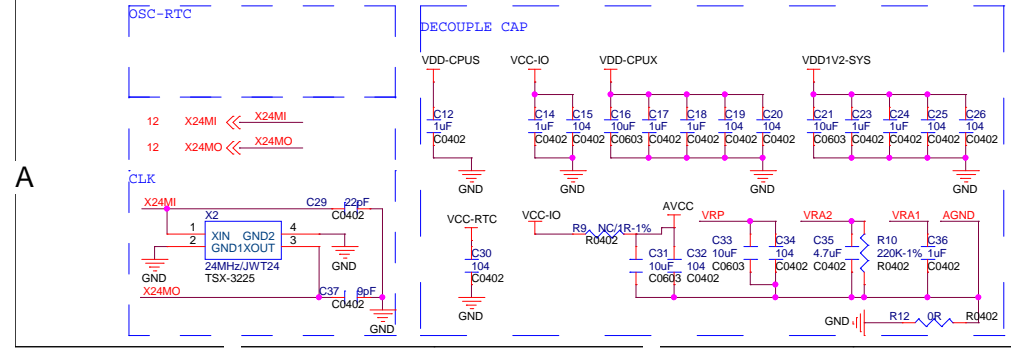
OSC-RTC

12 X24MI X24MI
12 X24MO X24MO

CLK

X24MI C29 22pF C0402
X2
1 XIN GND2 4
2 GND1XOUT 3
GND
24MHz/JWT24
TSX-3225
GND
X24MO C37 9pF C0402
GND

A

DECOUPLE CAP

VDD-CPUS
C12 1uF C0402
GND

VCC-IO
C14 1uF C0402
C15 104 C0402
GND

VDD-CPUX
C16 10uF C0603
C17 1uF C0402
C18 1uF C0402
C19 104 C0402
C20 104 C0402
GND

VDD1V2-SYS
C21 10uF C0603
C23 1uF C0402
C24 1uF C0402
C25 104 C0402
C26 104 C0402
GND

VCC-RTC
C30 104 C0402
GND

VCC-IO
R9 NC/1R-1% R0402
AVCC
C31 10uF C0603
C32 104 C0402
VRP
C33 10uF C0603
C34 104 C0402
VRA2
C35 4.7uF C0402
R10 220K-1% R0402
VRA1
C36 1uF C0402
AGND

GND R12 0R R0402